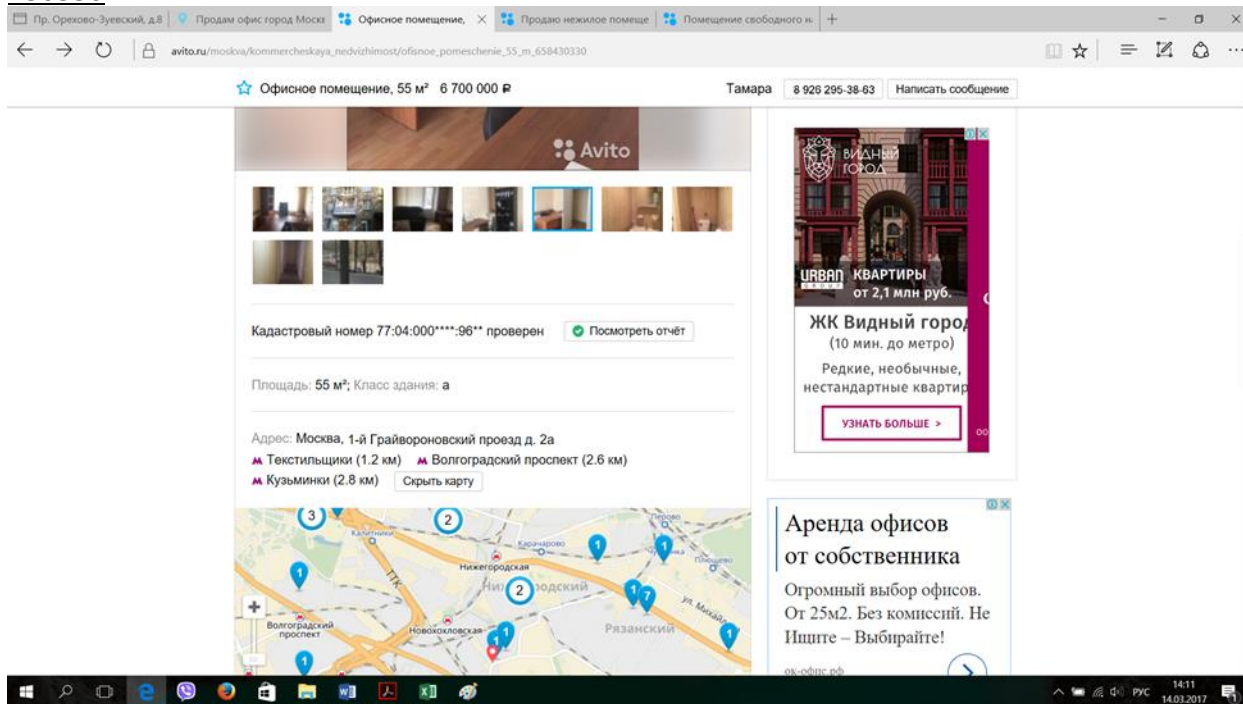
Пр. Орехово-Зуевский, д.8 | Продам офис город Моск | Офисное помещение, × | Продаю нежилое помеще | Помещение свободного н | +

avito.ru/moskva/kommercheskaya_nedvizhimost/ofisnoe_pomeschenie_55_m_658430330

Офисное помещение, 55 м² 6 700 000 ₽

Тамара 8 926 295-38-63 Написать сообщение

Avito

Кадастровый номер 77:04:000****:96** проверен Посмотреть отчёт

Площадь: 55 м²; Класс здания: а

Адрес: Москва, 1-й Грайвороновский проезд д. 2а
м Текстильщики (1.2 км) м Волгоградский проспект (2.6 км)
м Кузьминки (2.8 км) Скрыть карту

Калитники
Карачарово
Перово
Нижегородская
Нижегородский
Волгоградский проспект
Новохохловская
Рязанский
ул. Михайлов
ТТК
Плющево

ВИДНЫЙ ГОРОД
URBAN GROUP КВАРТИРЫ от 2,1 млн руб.
ЖК Видный город
(10 мин. до метро)
Редкие, необычные, нестандартные квартир
УЗНАТЬ БОЛЬШЕ >

Аренда офисов от собственника
Огромный выбор офисов. От 25м2. Без комиссий. Не Ищите – Выбирайте!
ок-офис.рф

РУС 14:11 14.03.2017